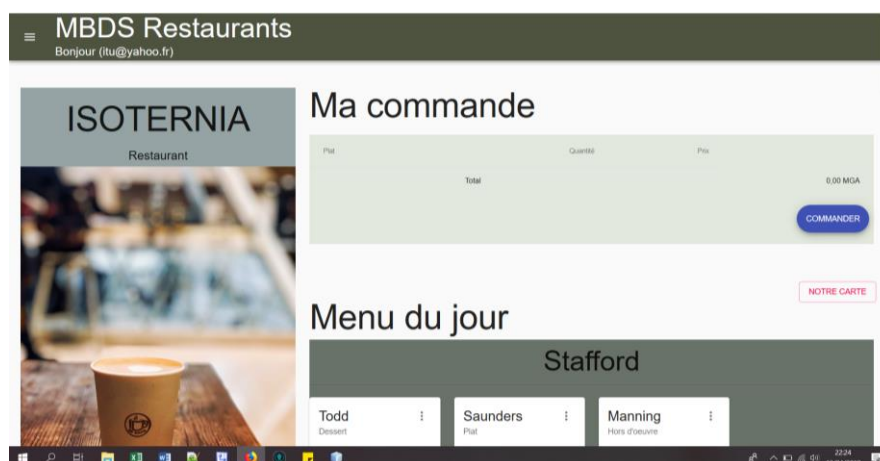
≡ MBDS Restaurants
Bonjour (itu@yahoo.fr)

ISOTERNIA
Restaurant

Ma commande

| Plat | Quantité | Prix |
|---|---|---|
| Total | | 0,00 MGA |

COMMANDER

NOTRE CARTE

Menu du jour

Stafford

Todd
Dessert

Saunders
Plat

Manning
Hors d'oeuvre

22:24